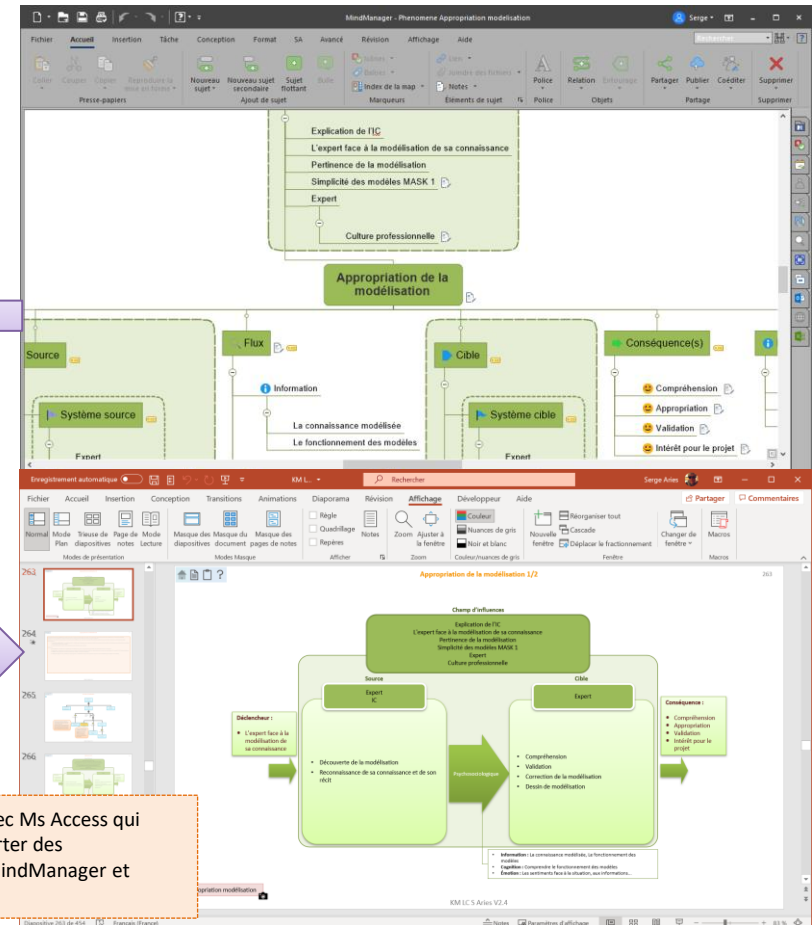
MindManager - Phenomene Appropriation modelisation
Serge
Fichier Accueil Insertion Tâche Conception Format SA Avancé Révision Affichage Aide
Rechercher
Coller Couper Copier Reproduire la mise en forme
Presse-papiers
Nouveau sujet Nouveau sujet secondaire Sujet flottant Bulle
Ajout de sujet
Icônes Balises Index de la map
Marqueurs
Liens Joindre des fichiers Notes
Éléments de sujet
Police
Police
Relation Entourage
Objets
Partager Publier Coéditer
Partage
Supprimer
Supprimer

Explication de l'IC
L'expert face à la modélisation de sa connaissance
Pertinence de la modélisation
Simplicité des modèles MASK 1
Expert
Culture professionnelle
Appropriation de la modélisation
Source
Flux
Cible
Conséquence(s)
Information
La connaissance modélisée
Le fonctionnement des modèles
Système source
Système cible
Expert
Compréhension
Appropriation
Validation
Intérêt pour le projet
Expert

Enregistrement automatique
KM I...
Rechercher
Serge Aries
Fichier Accueil Insertion Conception Transitions Animations Diaporama Révision Affichage Développeur Aide
Partager Commentaires
Normal Mode Plan Trieuse de diapositives Page de notes Mode Lecture
Modes de présentation
Masque des diapositives Masque du document Masque des pages de notes
Modes Masque
Règle Quadrillage Repères
Notes
Afficher
Zoom Ajuster à la fenêtre
Zoom
Couleur Nuances de gris Noir et blanc
Couleur/nuances de gris
Nouvelle fenêtre Réorganiser tout Cascade Déplacer le fractionnement
Fenêtre
Changer de fenêtre
Macros
Macros
263
264
265
266
Appropriation de la modélisation 1/2
263
Champ d'influences
Explication de l'IC
L'expert face à la modélisation de sa connaissance
Pertinence de la modélisation
Simplicité des modèles MASK 1
Expert
Culture professionnelle
Source
Expert
IC
Cible
Expert
Déclencheur :
L'expert face à la modélisation de sa connaissance
Découverte de la modélisation
Reconnaissance de sa connaissance et de son récit
Psychostratégique
Compréhension
Validation
Correction de la modélisation
Dessin de modélisation
Conséquence :
Compréhension
Appropriation
Validation
Intérêt pour le projet
Information : La connaissance modélisée, Le fonctionnement des modèles
Cognition : Comprendre le fonctionnement des modèles
Émotion : Les sentiments face à la situation, aux informations...
KM IC S Aries V2.4
ec Ms Access qui
rter des
indManager et
ppropriation modélisation
Diapositive 263 de 454 Français (France)
Notes Paramètres d'affichage 83 %